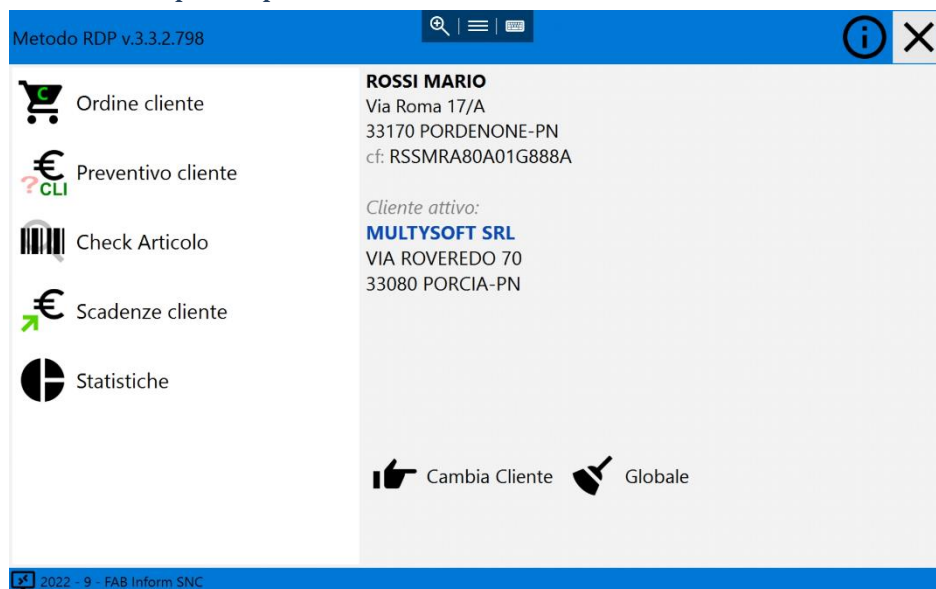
Metodo RDP v.3.3.2.798

Ordine cliente

Preventivo cliente

Check Articolo

Scadenze cliente

Statistiche

ROSSI MARIO
Via Roma 17/A
33170 PORDENONE-PN
cf: RSSMRA80A01G888A

Cliente attivo:
MULTYSOFT SRL
VIA ROVEREDO 70
33080 PORCIA-PN

Cambia Cliente Globale

2022 - 9 - FAB Inform SNC